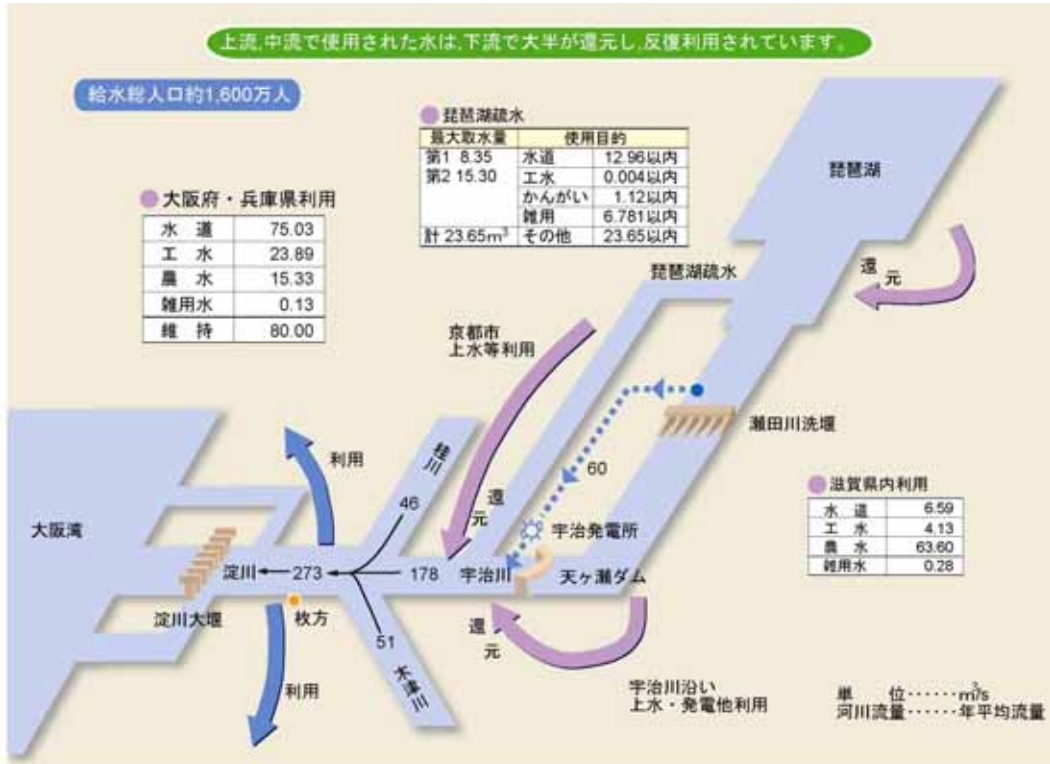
上流,中流で使用された水は,下流で大半が還元し,反復利用されています。

給水総人口約1,600万人

琵琶湖疏水

| 最大取水量 | 使用目的 | |
|---|---|---|
| 第1 8.35 第2 15.30 | 水道 | 12.96以内 |
| | 工水 | 0.004以内 |
| | かんがい | 1.12以内 |
| | 雑用 | 6.781以内 |
| 計 23.65m³ | その他 | 23.65以内 |

大阪府・兵庫県利用

| 水道 | 75.03 |
|---|---|
| 工水 | 23.89 |
| 農水 | 15.33 |
| 雑用水 | 0.13 |
| 維持 | 80.00 |

琵琶湖

還元

琵琶湖疏水

京都市上水等利用

瀬田川洗堰

60

利用

桂川

46

還元

宇治発電所

滋賀県内利用

| 水道 | 6.59 |
|---|---|
| 工水 | 4.13 |
| 農水 | 63.60 |
| 雑用水 | 0.28 |

大阪湾

淀川 273 178 宇治川 天ヶ瀬ダム

淀川大堰

枚方

51

木津川

還元

利用

宇治川沿い上水・発電他利用

単位……m³/s
河川流量……年平均流量